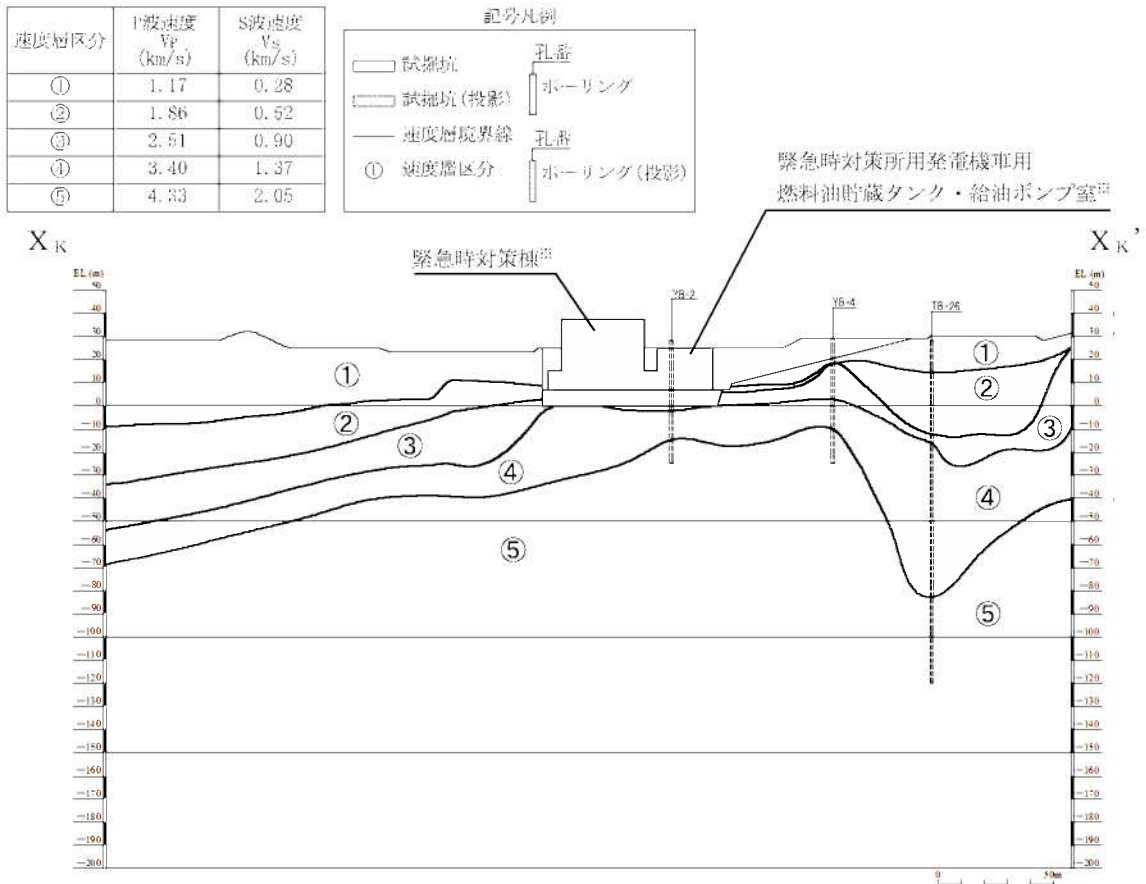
| 速度層区分 | P波速度 Vp (km/s) | S波速度 Vs (km/s) |
|---|---|---|
| ① | 1.17 | 0.28 |
| ② | 1.86 | 0.52 |
| ③ | 2.51 | 0.90 |
| ④ | 3.40 | 1.37 |
| ⑤ | 4.33 | 2.05 |

記号凡例

試掘坑
試掘坑（投影）
速度層境界線
① 速度層区分
孔番 ボーリング
孔番 ボーリング（投影）

緊急時対策所用発電機車用燃料油貯蔵タンク・給油ポンプ室$^{注}$

緊急時対策棟$^{注}$

$X_K$

$X_K$'

EL (m)

50 40 30 20 10 0 −10 −20 −30 −40 −50 −60 −70 −80 −90 −100 −110 −120 −130 −140 −150 −160 −170 −180 −190 −200

YB-2
YB-4
TB-26

① ② ③ ④ ⑤

① ② ③ ④ ⑤

EL (m)

50 40 30 20 10 0 −10 −20 −30 −40 −50 −60 −70 −80 −90 −100 −110 −120 −130 −140 −150 −160 −170 −180 −190 −200

0 50m